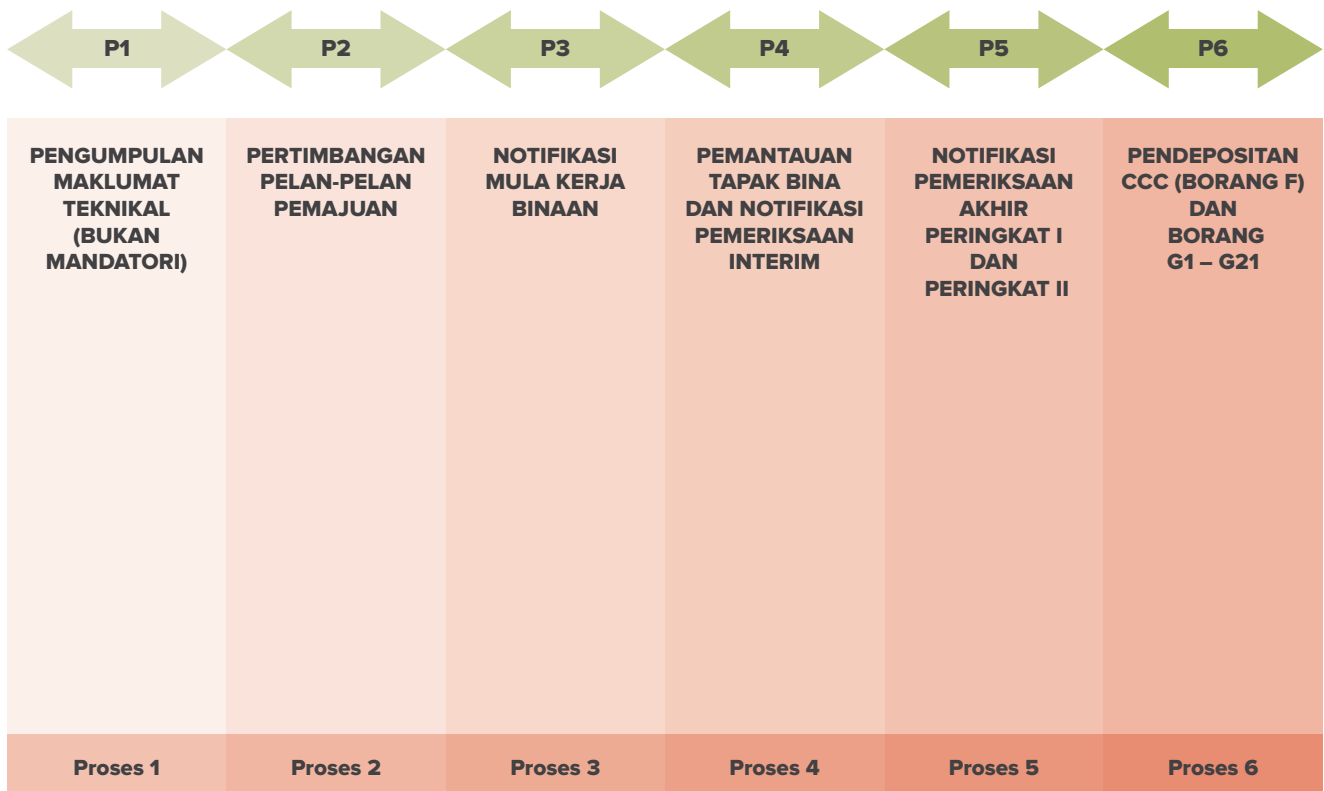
| P1 | P2 | P3 | P4 | P5 | P6 |
|---|---|---|---|---|---|
| PENGUMPULAN MAKLUMAT TEKNIKAL (BUKAN MANDATORI) | PERTIMBANGAN PELAN-PELAN PEMAJUAN | NOTIFIKASI MULA KERJA BINAAN | PEMANTAUAN TAPAK BINA DAN NOTIFIKASI PEMERIKSAAN INTERIM | NOTIFIKASI PEMERIKSAAN AKHIR PERINGKAT I DAN PERINGKAT II | PENDEPOSITAN CCC (BORANG F) DAN BORANG G1 – G21 |
| Proses 1 | Proses 2 | Proses 3 | Proses 4 | Proses 5 | Proses 6 |